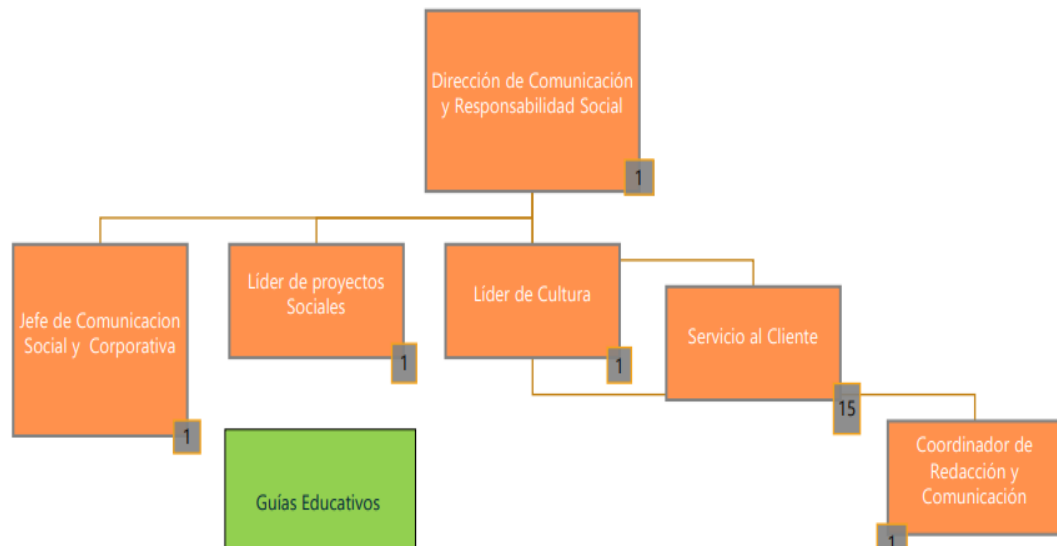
Dirección de Comunicación y Responsabilidad Social

1

Jefe de Comunicacion Social y Corporativa

1

Líder de proyectos Sociales

1

Líder de Cultura

1

Servicio al Cliente

15

Coordinador de Redacción y Comunicación

1

Guías Educativos